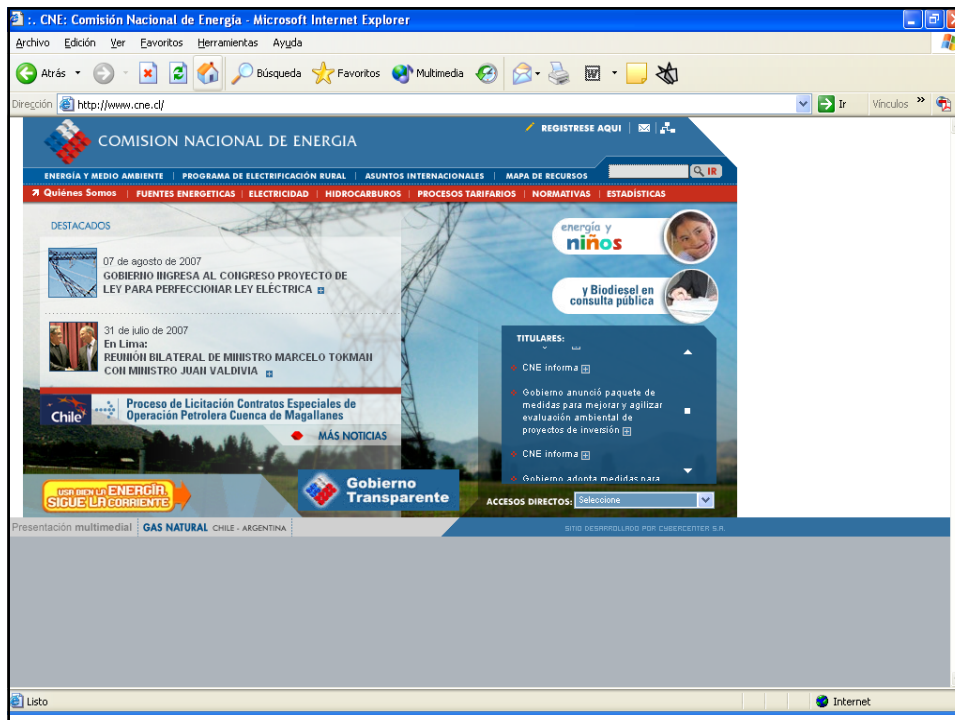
:. CNE: Comisión Nacional de Energía - Microsoft Internet Explorer

Archivo Edición Ver Favoritos Herramientas Ayuda

Atrás Búsqueda Favoritos Multimedia

Dirección http://www.cne.cl/ Ir Vínculos »

COMISION NACIONAL DE ENERGIA

REGISTRESE AQUI

ENERGÍA Y MEDIO AMBIENTE | PROGRAMA DE ELECTRIFICACIÓN RURAL | ASUNTOS INTERNACIONALES | MAPA DE RECURSOS

IR

Quiénes Somos | FUENTES ENERGETICAS | ELECTRICIDAD | HIDROCARBUROS | PROCESOS TARIFARIOS | NORMATIVAS | ESTADÍSTICAS

DESTACADOS

07 de agosto de 2007
GOBIERNO INGRESA AL CONGRESO PROYECTO DE LEY PARA PERFECCIONAR LEY ELÉCTRICA

31 de julio de 2007
En Lima:
REUNIÓN BILATERAL DE MINISTRO MARCELO TOKMAN CON MINISTRO JUAN VALDIVIA

Chile
Proceso de Licitación Contratos Especiales de Operación Petrolera Cuenca de Magallanes

MÁS NOTICIAS

energía y niños

y Biodiesel en consulta pública

TITULARES:

CNE informa

Gobierno anunció paquete de medidas para mejorar y agilizar evaluación ambiental de proyectos de inversión

CNE informa

Gobierno adopta medidas para

USA BIEN LA ENERGÍA SIGUE LA CORRIENTE

Gobierno Transparente

ACCESOS DIRECTOS: Seleccione

Presentación multimedial | GAS NATURAL CHILE - ARGENTINA

SITIO DESARROLLADO POR CYBERCENTER S.A.

Listo

Internet